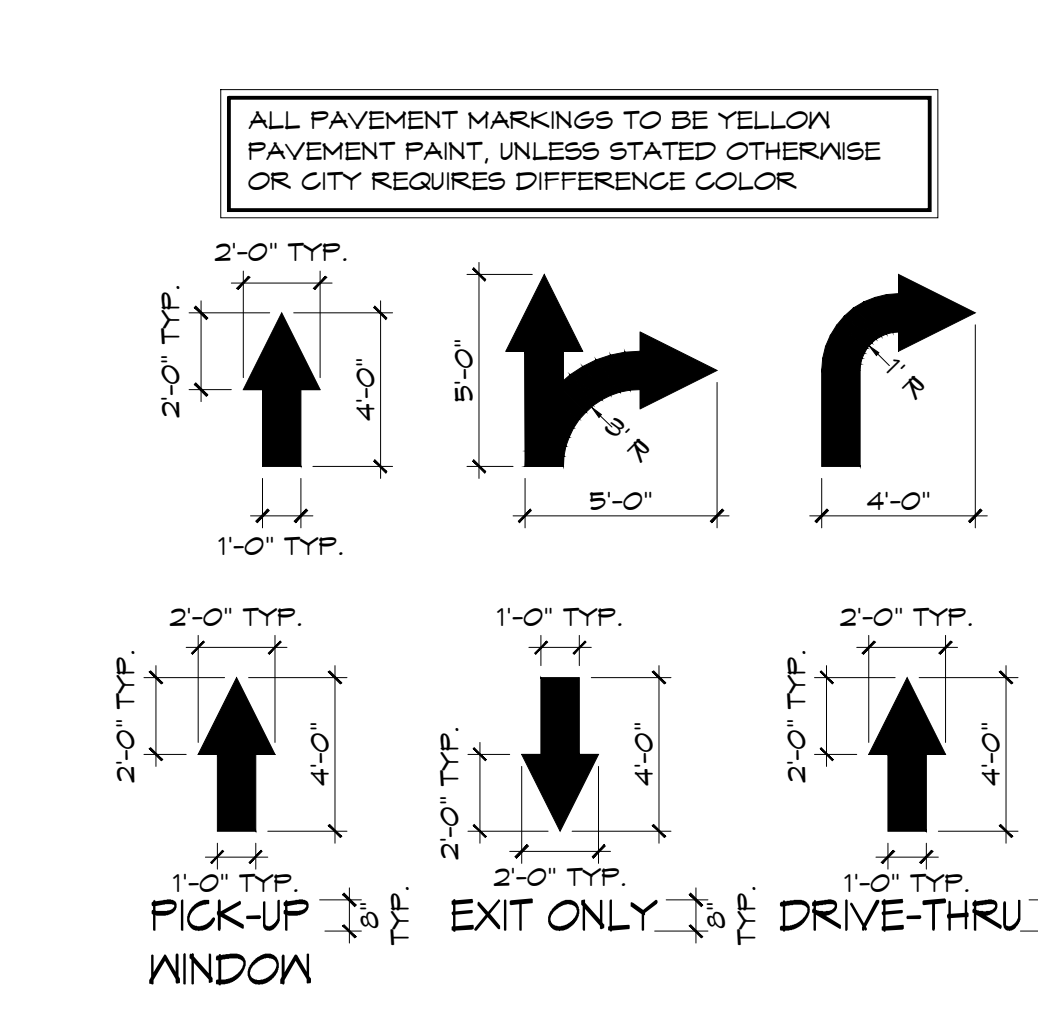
ALL PAVEMENT MARKINGS TO BE YELLOW PAVEMENT PAINT, UNLESS STATED OTHERWISE OR CITY REQUIRES DIFFERENCE COLOR

2'-0" TYP.
2'-0" TYP.
4'-0"
1'-0" TYP.

5'-0"
3' R
5'-0"

1' R
4'-0"

2'-0" TYP.
2'-0" TYP.
4'-0"
1'-0" TYP.
PICK-UP WINDOW
8" TYP.

1'-0" TYP.
2'-0" TYP.
4'-0"
2'-0" TYP.
EXIT ONLY
8" TYP.

2'-0" TYP.
2'-0" TYP.
4'-0"
1'-0" TYP.
DRIVE-THRU